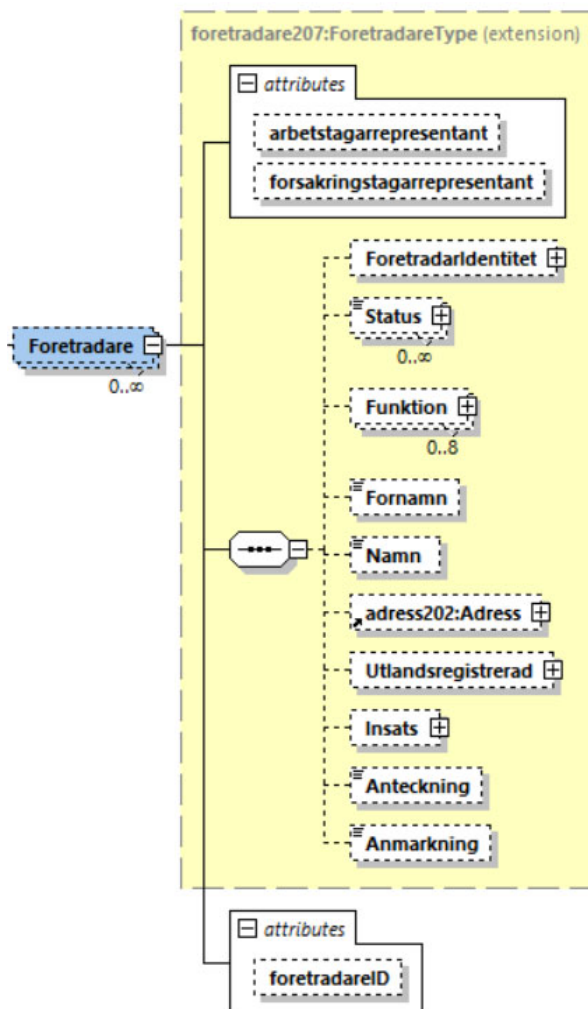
foretradare207:ForetradareType (extension)

attributes

arbetstagarrepresentant

forsakringstagarrepresentant

Foretradare

$0..\infty$

ForetradarIdentitet

Status

$0..\infty$

Funktion

0..8

Fornamn

Namn

adress202:Adress

Utlandsregistrerad

Insats

Anteckning

Anmarkning

attributes

foretradareID